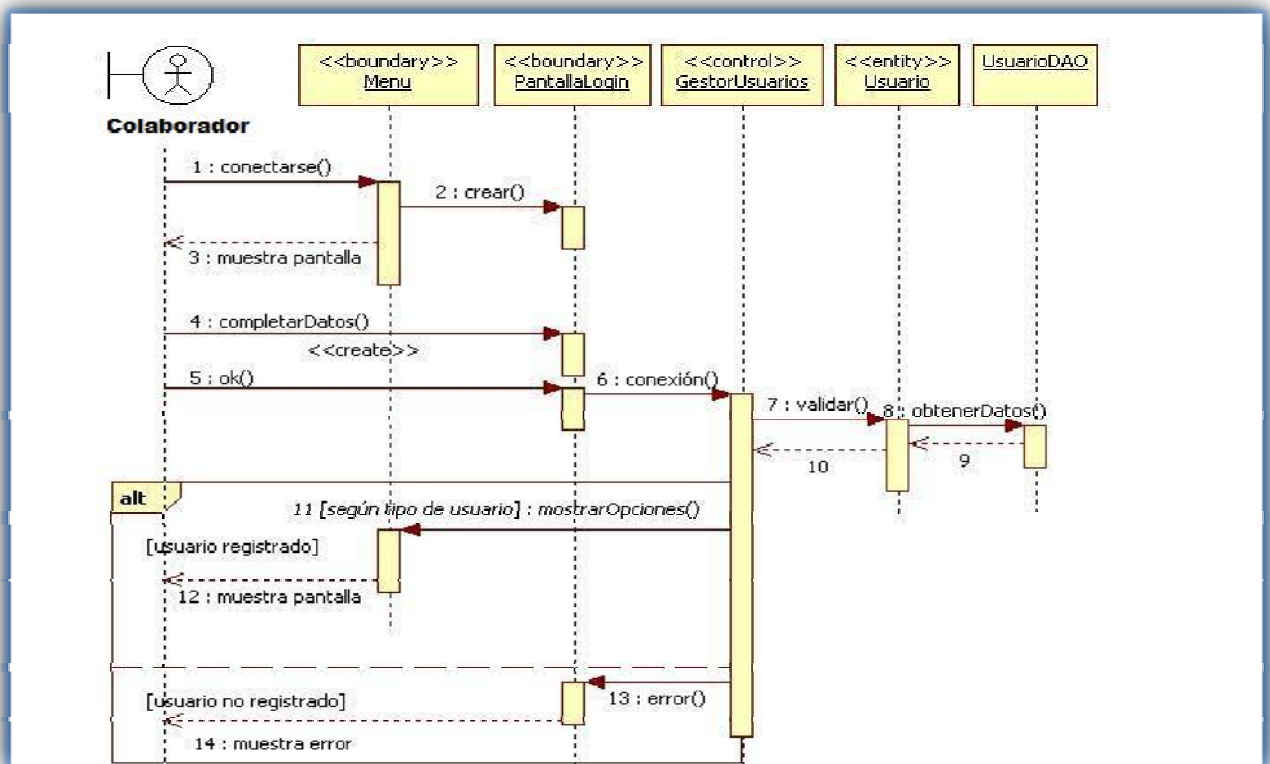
Colaborador

<<boundary>>
Menu

<<boundary>>
PantallaLogin

<<control>>
GestorUsuarios

<<entity>>
Usuario

UsuarioDAO

1 : conectarse()

2 : crear()

3 : muestra pantalla

4 : completarDatos()

<<create>>

5 : ok()

6 : conexión()

7 : validar()

8 : obtenerDatos()

9

10

alt

11 [según tipo de usuario] : mostrarOpciones()

[usuario registrado]

12 : muestra pantalla

13 : error()

[usuario no registrado]

14 : muestra error